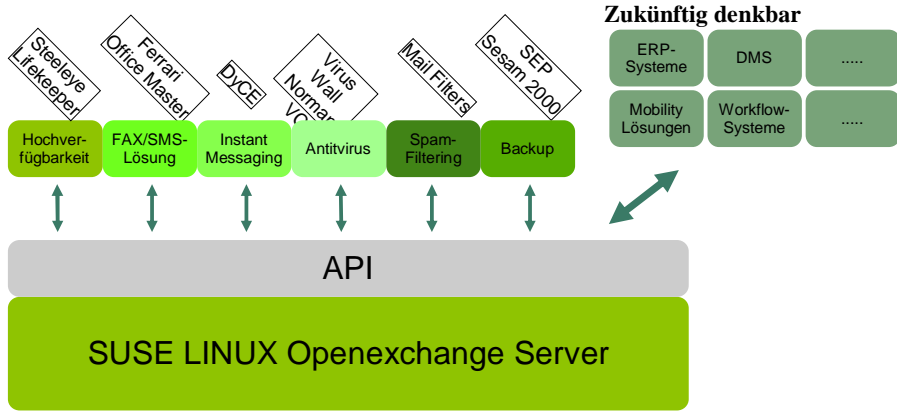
Steeleye Lifekeeper

Ferrari Office Master

DyCE

Virus Wall Norman VC

Mail Filters

SEP Sesam 2000

Zukünftig denkbar

| ERP-Systeme | DMS | ..... |
|---|---|---|
| Mobility Lösungen | Workflow-Systeme | ..... |

Hochverfügbarkeit

FAX/SMS-Lösung

Instant Messaging

Antitvirus

Spam-Filtering

Backup

API

SUSE LINUX Openexchange Server